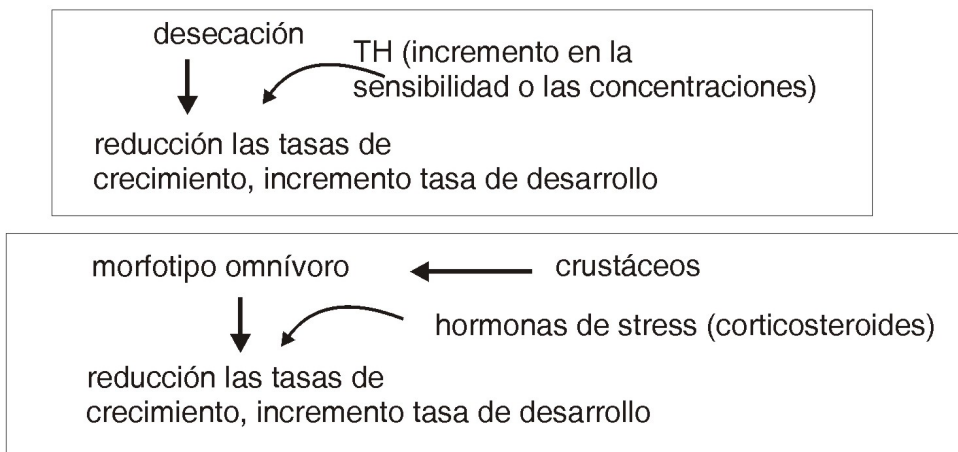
desecación

TH (incremento en la sensibilidad o las concentraciones)

reducción las tasas de crecimiento, incremento tasa de desarrollo

morfotipo omnívoro

crustáceos

hormonas de stress (corticosteroides)

reducción las tasas de crecimiento, incremento tasa de desarrollo